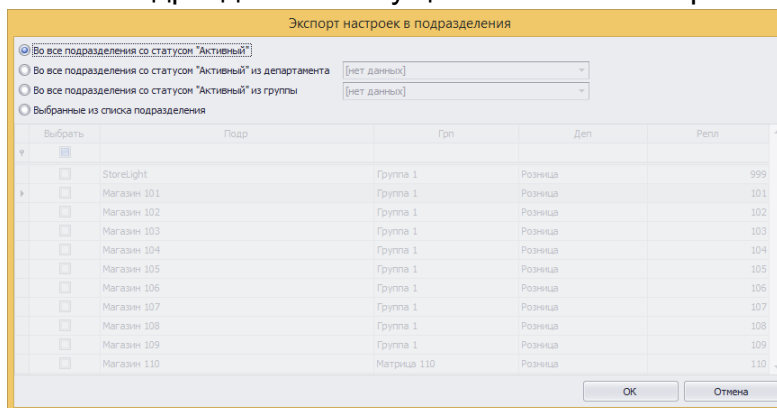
Экспорт настроек в подразделения

Во все подразделения со статусом "Активный"
Во все подразделения со статусом "Активный" из департамента [нет данных]
Во все подразделения со статусом "Активный" из группы [нет данных]
Выбранные из списка подразделения

| Выбрать | Подр | Грп | Деп | Репл |
|---|---|---|---|---|
| | | | | |
| | StoreLight | Группа 1 | Розница | 999 |
| | Магазин 101 | Группа 1 | Розница | 101 |
| | Магазин 102 | Группа 1 | Розница | 102 |
| | Магазин 103 | Группа 1 | Розница | 103 |
| | Магазин 104 | Группа 1 | Розница | 104 |
| | Магазин 105 | Группа 1 | Розница | 105 |
| | Магазин 106 | Группа 1 | Розница | 106 |
| | Магазин 107 | Группа 1 | Розница | 107 |
| | Магазин 108 | Группа 1 | Розница | 108 |
| | Магазин 109 | Группа 1 | Розница | 109 |
| | Магазин 110 | Матрица 110 | Розница | 110 |

OK
Отмена